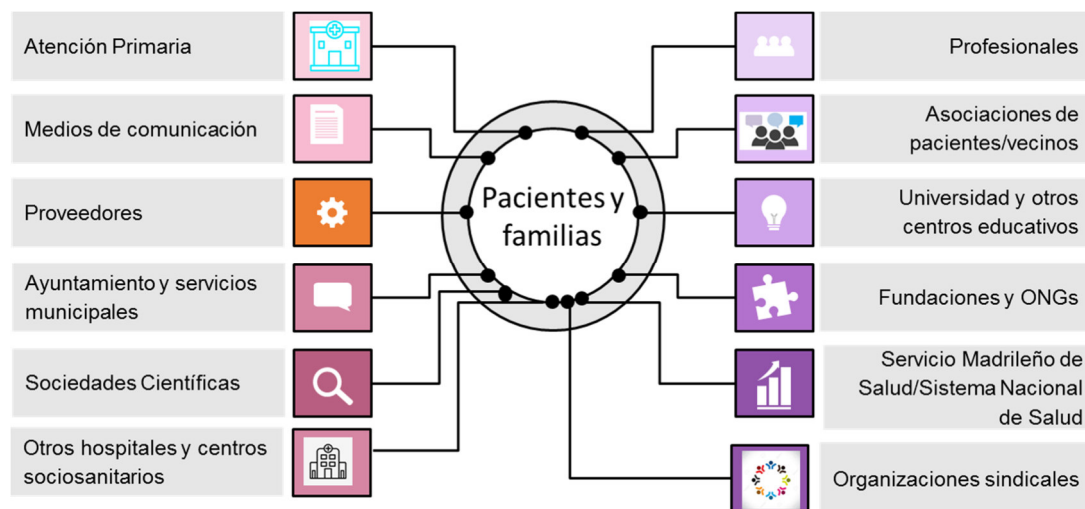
Atención Primaria

Medios de comunicación

Proveedores

Ayuntamiento y servicios municipales

Sociedades Científicas

Otros hospitales y centros sociosanitarios

Pacientes y familias

Profesionales

Asociaciones de pacientes/vecinos

Universidad y otros centros educativos

Fundaciones y ONGs

Servicio Madrileño de Salud/Sistema Nacional de Salud

Organizaciones sindicales